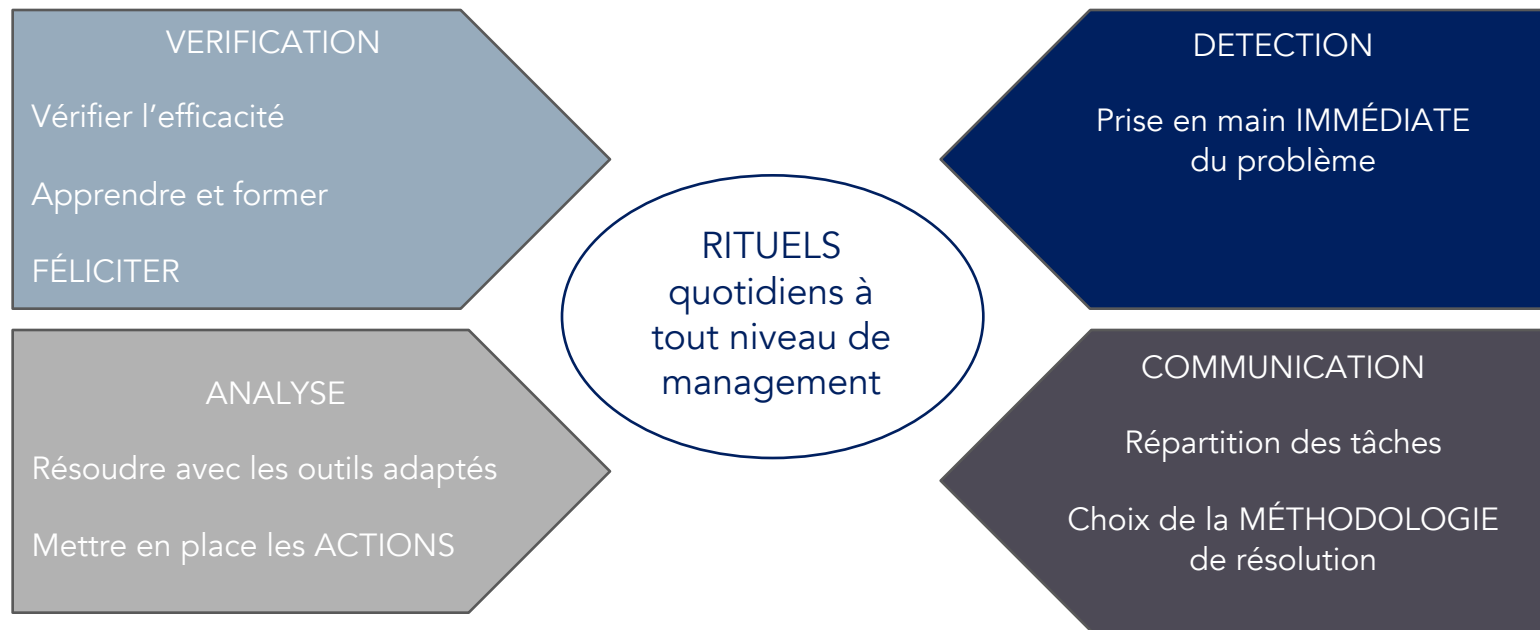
VERIFICATION

Vérifier l’efficacité

Apprendre et former

FÉLICITER

DETECTION

Prise en main IMMÉDIATE du problème

RITUELS quotidiens à tout niveau de management

ANALYSE

Résoudre avec les outils adaptés

Mettre en place les ACTIONS

COMMUNICATION

Répartition des tâches

Choix de la MÉTHODOLOGIE de résolution